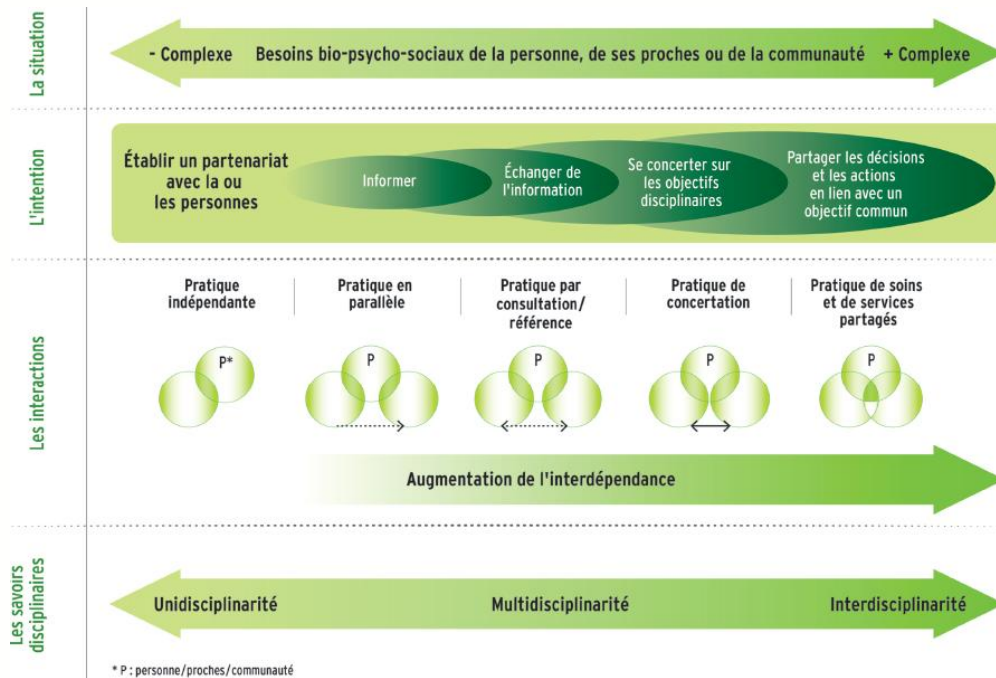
La situation

- Complexe Besoins bio-psycho-sociaux de la personne, de ses proches ou de la communauté + Complexe

L'intention

Établir un partenariat avec la ou les personnes

Informer

Échanger de l'information

Se concerter sur les objectifs disciplinaires

Partager les décisions et les actions en lien avec un objectif commun

Les interactions

Pratique indépendante

Pratique en parallèle

Pratique par consultation/ référence

Pratique de concertation

Pratique de soins et de services partagés

P*

P

P

P

P

Augmentation de l'interdépendance

Les savoirs disciplinaires

Unidisciplinarité Multidisciplinarité Interdisciplinarité

* P : personne/proches/communauté